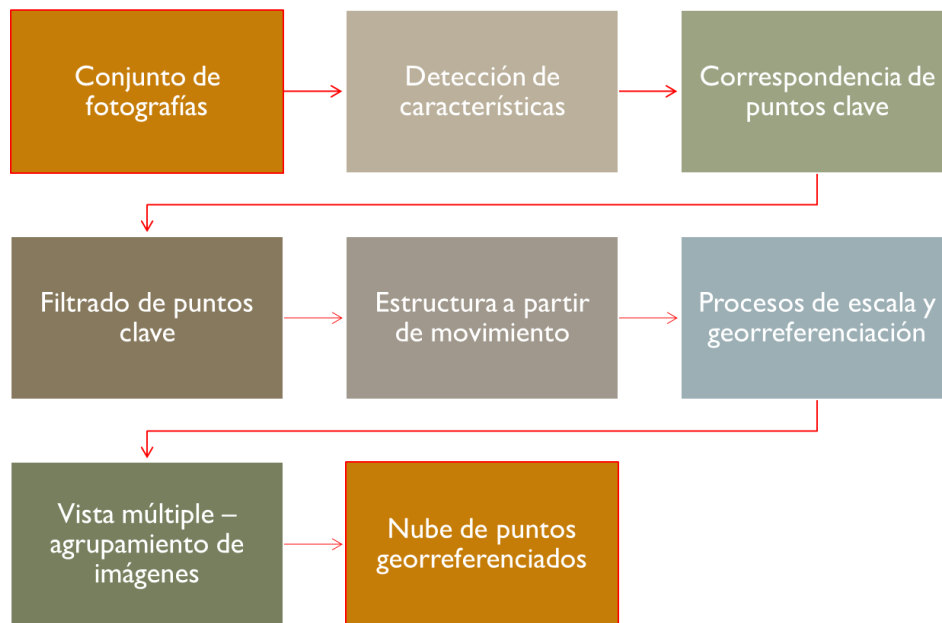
Conjunto de fotografías

Detección de características

Correspondencia de puntos clave

Filtrado de puntos clave

Estructura a partir de movimiento

Procesos de escala y georreferenciación

Vista múltiple – agrupamiento de imágenes

Nube de puntos georreferenciados